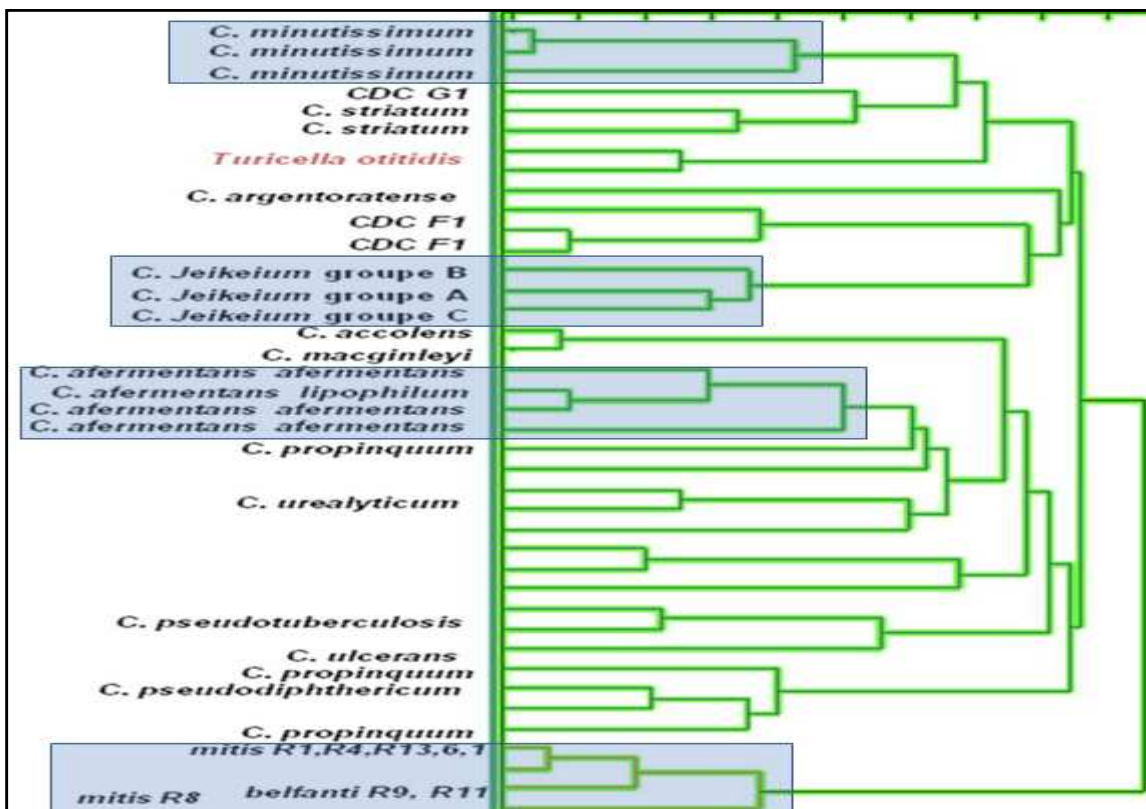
C. minutissimum
C. minutissimum
C. minutissimum
CDC G1
C. striatum
C. striatum
Turicella otitidis
C. argentoratense
CDC F1
CDC F1
C. Jeikeium groupe B
C. Jeikeium groupe A
C. Jeikeium groupe C
C. accolens
C. macginleyi
C. afermentans afermentans
C. afermentans lipophilum
C. afermentans afermentans
C. afermentans afermentans
C. propinquum
C. urealyticum
C. pseudotuberculosis
C. ulcerans
C. propinquum
C. pseudodiphthericum
C. propinquum
mitis R1,R4,R13,6,1
mitis R8
belfanti R9, R11